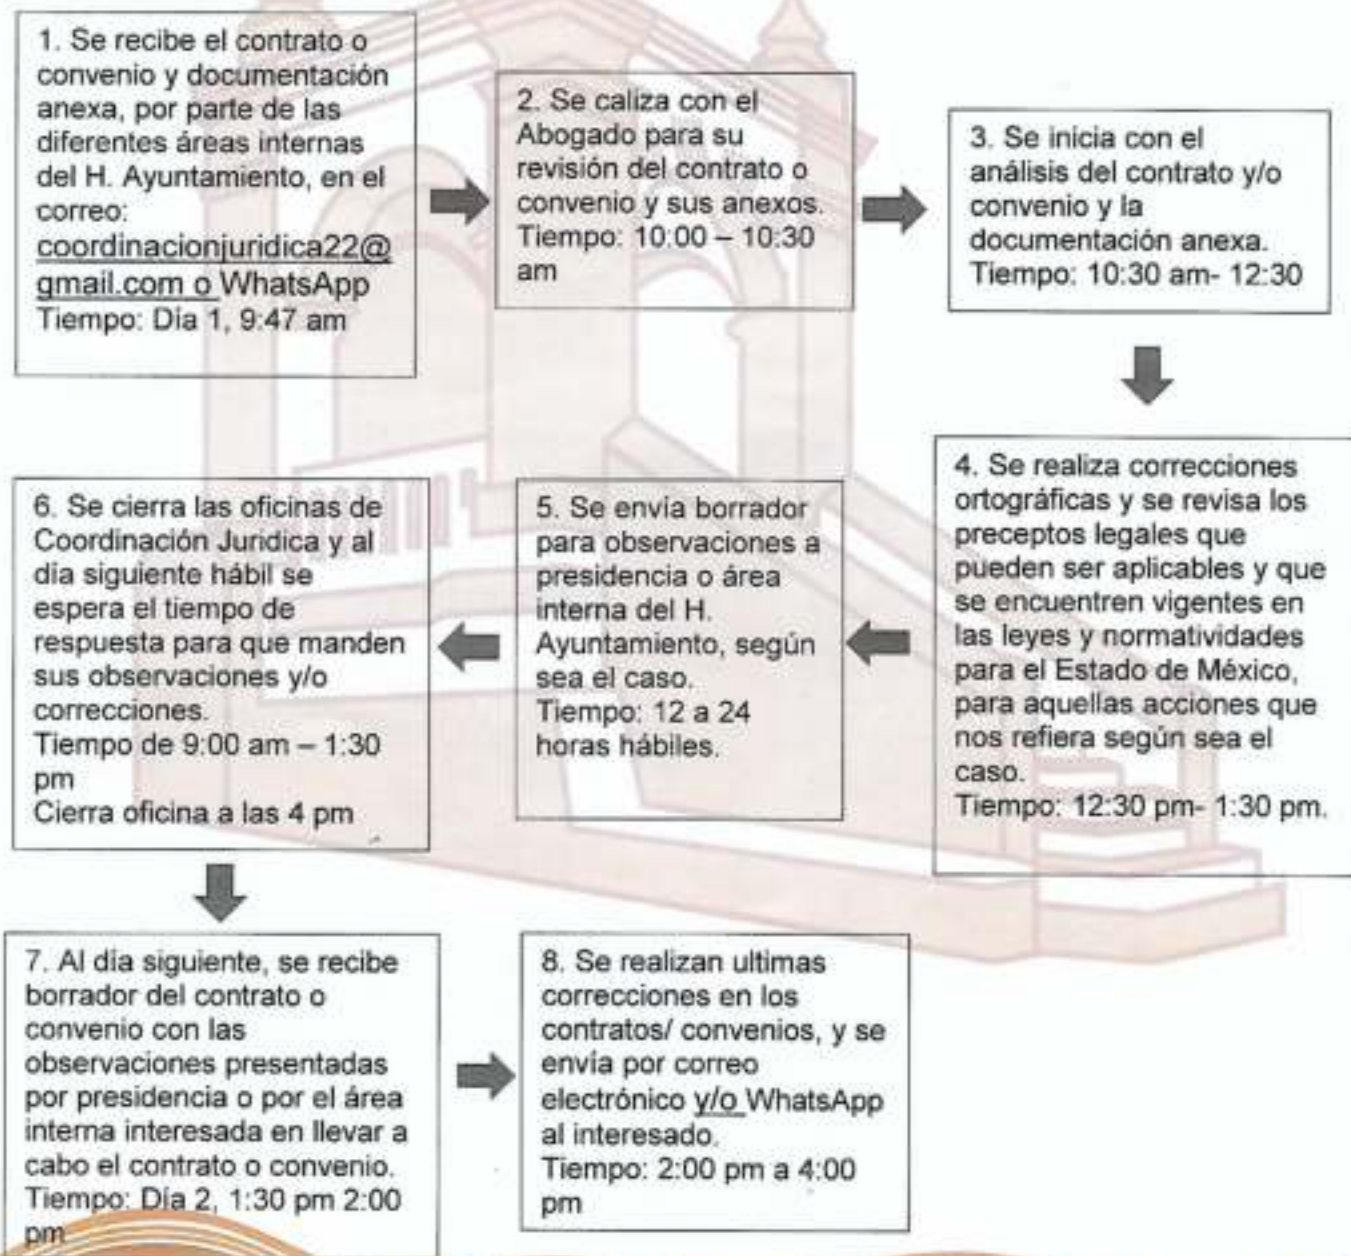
1. Se recibe el contrato o convenio y documentación anexa, por parte de las diferentes áreas internas del H. Ayuntamiento, en el correo: coordinacionjuridica22@gmail.com o WhatsApp
Tiempo: Día 1, 9:47 am

2. Se caliza con el Abogado para su revisión del contrato o convenio y sus anexos.
Tiempo: 10:00 – 10:30 am

3. Se inicia con el análisis del contrato y/o convenio y la documentación anexa.
Tiempo: 10:30 am- 12:30

4. Se realiza correcciones ortográficas y se revisa los preceptos legales que pueden ser aplicables y que se encuentren vigentes en las leyes y normatividades para el Estado de México, para aquellas acciones que nos refiera según sea el caso.
Tiempo: 12:30 pm- 1:30 pm.

5. Se envía borrador para observaciones a presidencia o área interna del H. Ayuntamiento, según sea el caso.
Tiempo: 12 a 24 horas hábiles.

6. Se cierra las oficinas de Coordinación Jurídica y al día siguiente hábil se espera el tiempo de respuesta para que manden sus observaciones y/o correcciones.
Tiempo de 9:00 am – 1:30 pm
Cierra oficina a las 4 pm

7. Al día siguiente, se recibe borrador del contrato o convenio con las observaciones presentadas por presidencia o por el área interna interesada en llevar a cabo el contrato o convenio.
Tiempo: Día 2, 1:30 pm 2:00 pm

8. Se realizan ultimas correcciones en los contratos/ convenios, y se envía por correo electrónico y/o WhatsApp al interesado.
Tiempo: 2:00 pm a 4:00 pm